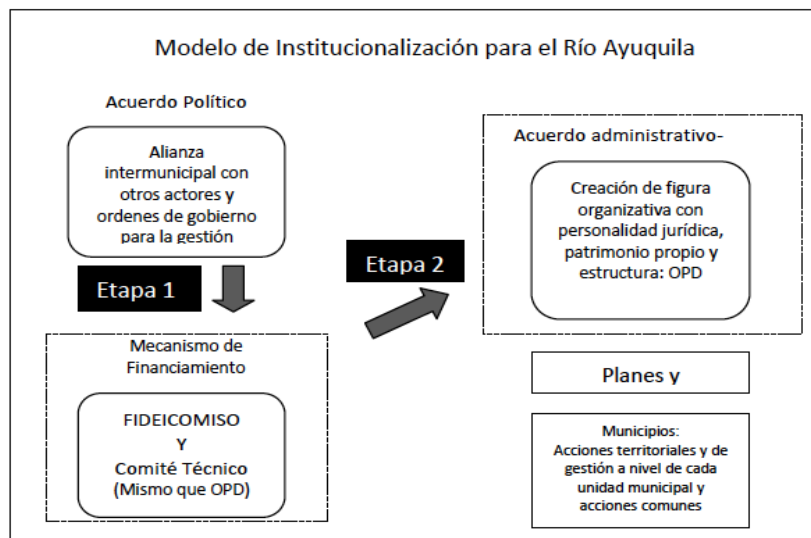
Modelo de Institucionalización para el Río Ayuquila

Acuerdo Político

Alianza intermunicipal con otros actores y ordenes de gobierno para la gestión

Etapa 1

Mecanismo de Financiamiento

FIDEICOMISO
Y
Comité Técnico
(Mismo que OPD)

Etapa 2

Acuerdo administrativo-

Creación de figura organizativa con personalidad jurídica, patrimonio propio y estructura: OPD

Planes y

Municipios:
Acciones territoriales y de gestión a nivel de cada unidad municipal y acciones comunes